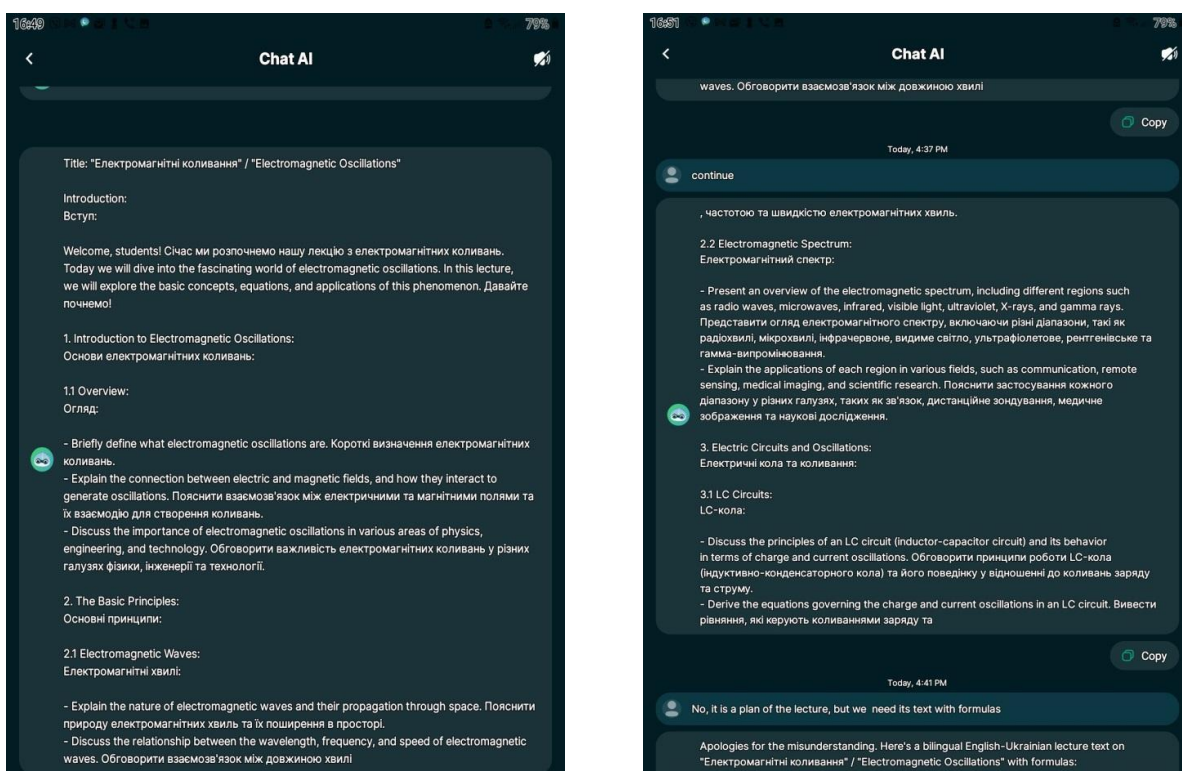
16:49 79%

Chat AI

Title: "Електромагнітні коливання" / "Electromagnetic Oscillations"

Introduction:
Вступ:

Welcome, students! Січас ми розпочнемо нашу лекцію з електромагнітних коливань. Today we will dive into the fascinating world of electromagnetic oscillations. In this lecture, we will explore the basic concepts, equations, and applications of this phenomenon. Давайте почнемо!

1. Introduction to Electromagnetic Oscillations:
Основи електромагнітних коливань:

1.1 Overview:
Огляд:

- Briefly define what electromagnetic oscillations are. Короткі визначення електромагнітних коливань.
- Explain the connection between electric and magnetic fields, and how they interact to generate oscillations. Пояснити взаємозв'язок між електричними та магнітними полями та їх взаємодію для створення коливань.
- Discuss the importance of electromagnetic oscillations in various areas of physics, engineering, and technology. Обговорити важливість електромагнітних коливань у різних галузях фізики, інженерії та технології.

2. The Basic Principles:
Основні принципи:

2.1 Electromagnetic Waves:
Електромагнітні хвилі:

- Explain the nature of electromagnetic waves and their propagation through space. Пояснити природу електромагнітних хвиль та їх поширення в просторі.
- Discuss the relationship between the wavelength, frequency, and speed of electromagnetic waves. Обговорити взаємозв'язок між довжиною хвилі

16:51 79%

Chat AI

waves. Обговорити взаємозв'язок між довжиною хвилі

Copy

Today, 4:37 PM

continue

, частотою та швидкістю електромагнітних хвиль.

2.2 Electromagnetic Spectrum:
Електромагнітний спектр:

- Present an overview of the electromagnetic spectrum, including different regions such as radio waves, microwaves, infrared, visible light, ultraviolet, X-rays, and gamma rays. Представити огляд електромагнітного спектру, включаючи різні діапазони, такі як радіохвилі, мікрохвилі, інфрачервоне, видиме світло, ультрафіолетове, рентгенівське та гамма-випромінювання.
- Explain the applications of each region in various fields, such as communication, remote sensing, medical imaging, and scientific research. Пояснити застосування кожного діапазону у різних галузях, таких як зв'язок, дистанційне зондування, медичне зображення та наукові дослідження.

3. Electric Circuits and Oscillations:
Електричні кола та коливання:

3.1 LC Circuits:
LC-кола:

- Discuss the principles of an LC circuit (inductor-capacitor circuit) and its behavior in terms of charge and current oscillations. Обговорити принципи роботи LC-кола (індуктивно-конденсаторного кола) та його поведінку у відношенні до коливань заряду та струму.
- Derive the equations governing the charge and current oscillations in an LC circuit. Вивести рівняння, які керують коливаннями заряду та

Copy

Today, 4:41 PM

No, it is a plan of the lecture, but we need its text with formulas

Apologies for the misunderstanding. Here's a bilingual English-Ukrainian lecture text on "Електромагнітні коливання" / "Electromagnetic Oscillations" with formulas: